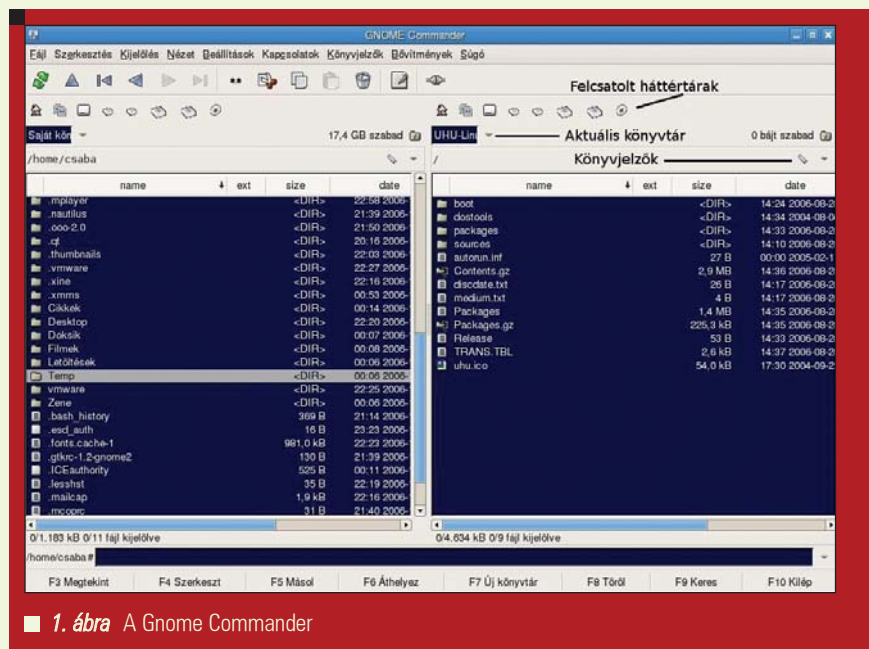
GNOME Commander

Fájl Szerkesztés Kijelölés Nézet Beállítások Kapcsolatok Könyvjelzők Bővítmények Súgó

Felcsatolt háttértárak

Saját kön 17,4 GB szabad

UHU-Lin Aktuális könyvtár 0 bájt szabad

/home/csaba

/ Könyvjelzők

| name | ext | size | date |
|---|---|---|---|
| .mplayer | | <DIR> | 22:58 2006- |
| .nautilus | | <DIR> | 21:39 2006- |
| .ooo-2.0 | | <DIR> | 21:50 2006- |
| .qt | | <DIR> | 20:16 2006- |
| .thumbnails | | <DIR> | 22:03 2006- |
| .vmware | | <DIR> | 22:27 2006- |
| .xine | | <DIR> | 22:16 2006- |
| .xmms | | <DIR> | 00:53 2006- |
| Cikkek | | <DIR> | 00:14 2006- |
| Desktop | | <DIR> | 22:20 2006- |
| Doksik | | <DIR> | 00:07 2006- |
| Filmek | | <DIR> | 00:08 2006- |
| Letöltések | | <DIR> | 00:06 2006- |
| Temp | | <DIR> | 00:06 2006- |
| vmware | | <DIR> | 22:25 2006- |
| Zene | | <DIR> | 00:06 2006- |
| .bash_history | | 369 B | 21:14 2006- |
| .esd_auth | | 16 B | 23:23 2006- |
| .fonts.cache-1 | | 981,0 kB | 22:23 2006- |
| .gtkrc-1.2-gnome2 | | 130 B | 21:39 2006- |
| .ICEauthority | | 525 B | 00:11 2006- |
| .lesshst | | 35 B | 22:19 2006- |
| .mailcap | | 1,9 kB | 22:16 2006- |
| .mcoprc | | 31 B | 21:40 2006- |

| name | ext | size | date |
|---|---|---|---|
| boot | | <DIR> | 14:24 2006-08-2 |
| dostools | | <DIR> | 14:34 2004-08-0 |
| packages | | <DIR> | 14:33 2006-08-2 |
| sources | | <DIR> | 14:10 2006-08-2 |
| autorun.inf | | 27 B | 00:00 2005-02-1 |
| Contents.gz | | 2,9 MB | 14:36 2006-08-2 |
| discdate.txt | | 26 B | 14:17 2006-08-2 |
| medium.txt | | 4 B | 14:17 2006-08-2 |
| Packages | | 1,4 MB | 14:35 2006-08-2 |
| Packages.gz | | 225,3 kB | 14:35 2006-08-2 |
| Release | | 53 B | 14:33 2006-08-2 |
| TRANS.TBL | | 2,6 kB | 14:37 2006-08-2 |
| uhu.ico | | 54,0 kB | 17:30 2004-09-2 |

0/1.183 kB 0/11 fájl kijelölve

0/4.634 kB 0/9 fájl kijelölve

/home/csaba#

F3 Megtekint F4 Szerkeszt F5 Másol F6 Áthelyez F7 Új könyvtár F8 Töröl F9 Keres F10 Kilép

1. ábra A Gnome Commander